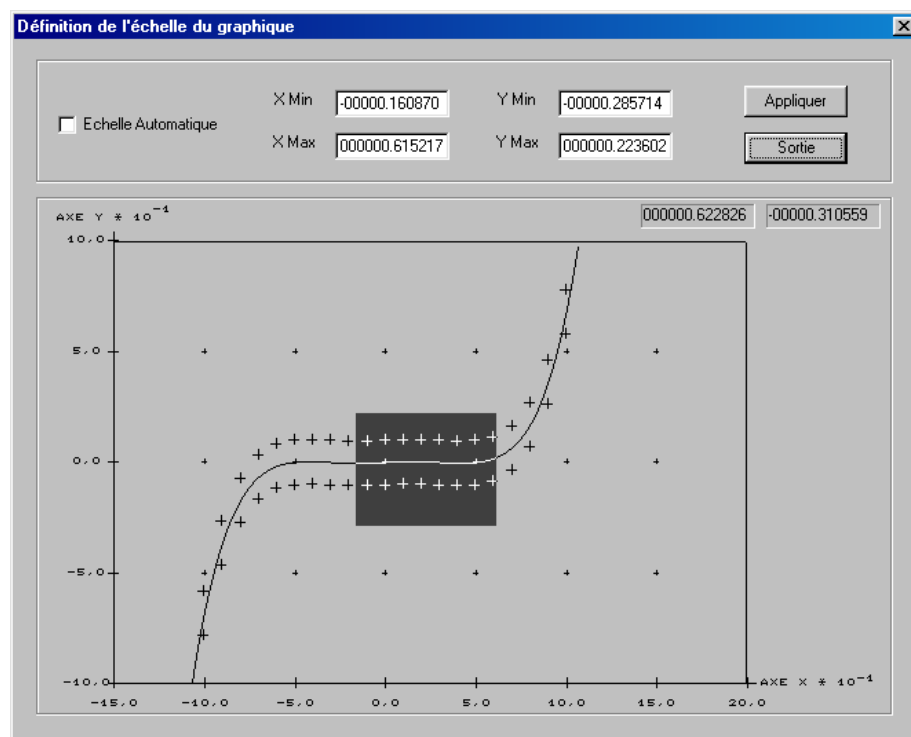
Définition de l'échelle du graphique

Echelle Automatique

X Min -00000.160870

X Max 000000.615217

Y Min -00000.285714

Y Max 000000.223602

Appliquer

Sortie

AXE Y * $10^{-1}$

000000.622826 -00000.310559

10,0

5,0

0,0

-5,0

-10,0

-15,0 -10,0 -5,0 0,0 5,0 10,0 15,0 20,0

AXE X * $10^{-1}$